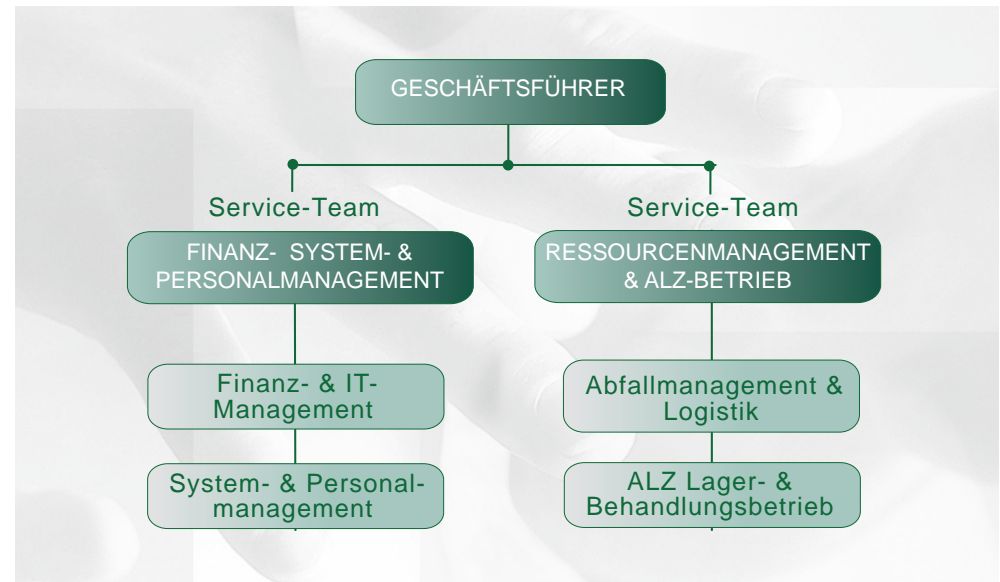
GESCHÄFTSFÜHRER

Service-Team

FINANZ- SYSTEM- & PERSONALMANAGEMENT

Finanz- & IT-Management

System- & Personalmanagement

Service-Team

RESSOURCENMANAGEMENT & ALZ-BETRIEB

Abfallmanagement & Logistik

ALZ Lager- & Behandlungsbetrieb